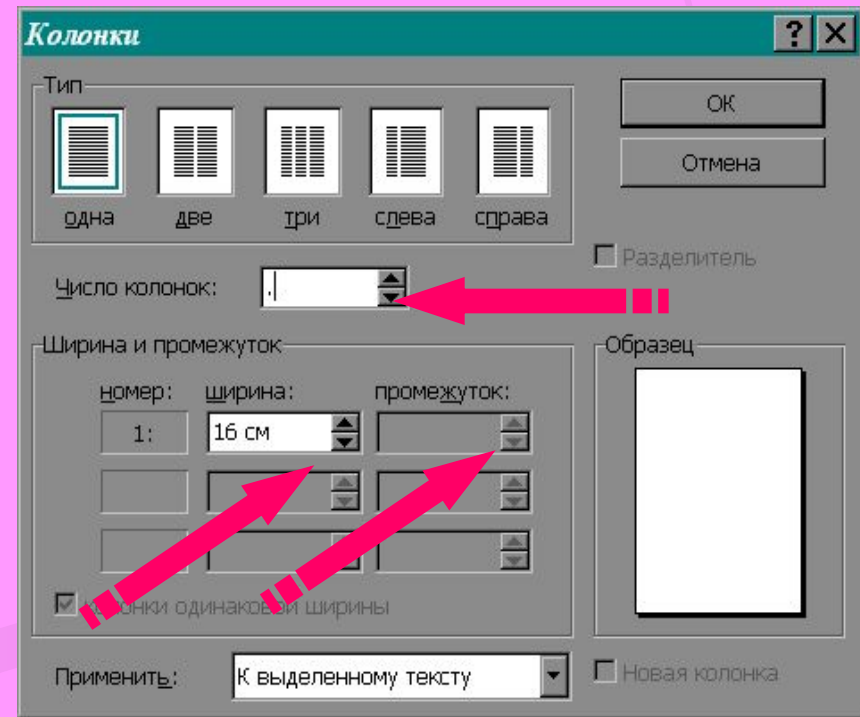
Колонки

?

Тип

одна две три слева справа

ОК

Отмена

Разделитель

Число колонок: .

Ширина и промежуток

номер: ширина: промежуток:

1: 16 см

Образец

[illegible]онки одинаковой ширины

Применить: К выделенному тексту

Новая колонка